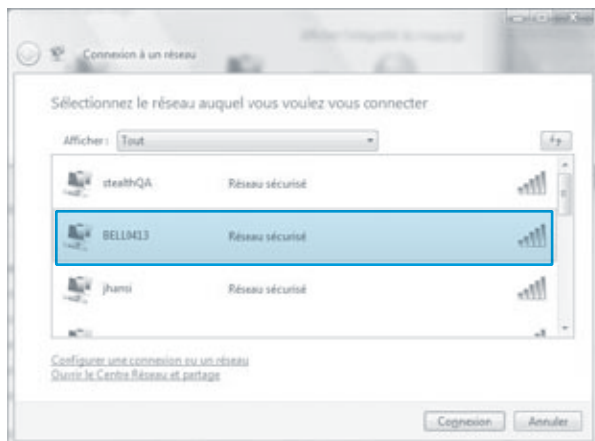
Connexion à un réseau

Sélectionnez le réseau auquel vous voulez vous connecter

Afficher : Tout

stealthQA Réseau sécurisé

BELL0413 Réseau sécurisé

jhansi Réseau sécurisé

Configurer une connexion ou un réseau
Ouvrir le Centre Réseau et partage

Connexion Annuler